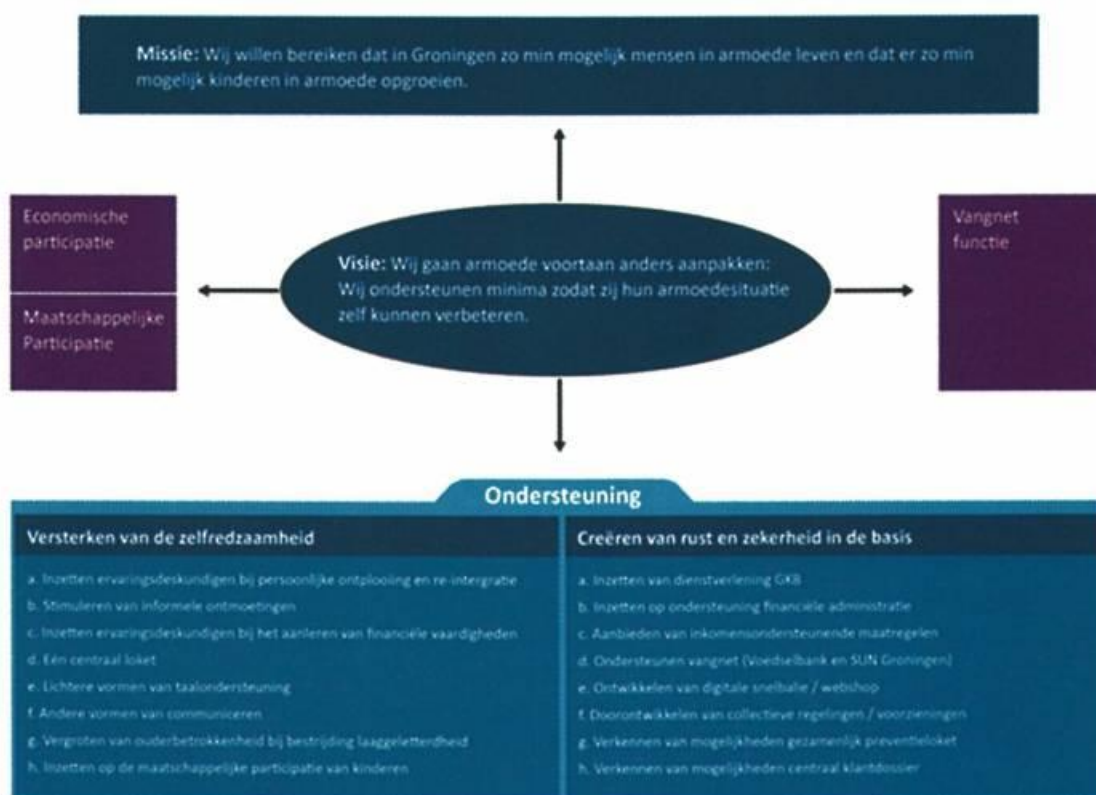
**Missie:** Wij willen bereiken dat in Groningen zo min mogelijk mensen in armoede leven en dat er zo min mogelijk kinderen in armoede opgroeien.

Economische participatie

Maatschappelijke Participatie

**Visie:** Wij gaan armoede voortaan anders aanpakken: Wij ondersteunen minima zodat zij hun armoedesituatie zelf kunnen verbeteren.

Vangnet functie

**Ondersteuning**

**Versterken van de zelfredzaamheid**

a. Inzetten ervaringsdeskundigen bij persoonlijke ontplooiing en re-intergratie
b. Stimuleren van informele ontmoetingen
c. Inzetten ervaringsdeskundigen bij het aanleren van financiële vaardigheden
d. Eén centraal loket
e. Lichtere vormen van taalondersteuning
f. Andere vormen van communiceren
g. Vergroten van ouderbetrokkenheid bij bestrijding laaggeletterdheid
h. Inzetten op de maatschappelijke participatie van kinderen

**Creëren van rust en zekerheid in de basis**

a. Inzetten van dienstverlening GKB
b. Inzetten op ondersteuning financiële administratie
c. Aanbieden van inkomensondersteunende maatregelen
d. Ondersteunen vangnet (Voedselbank en SUN Groningen)
e. Ontwikkelen van digitale snelbalie / webshop
f. Doorontwikkelen van collectieve regelingen / voorzieningen
g. Verkennen van mogelijkheden gezamenlijk preventieloket
h. Verkennen van mogelijkheden centraal klantdossier